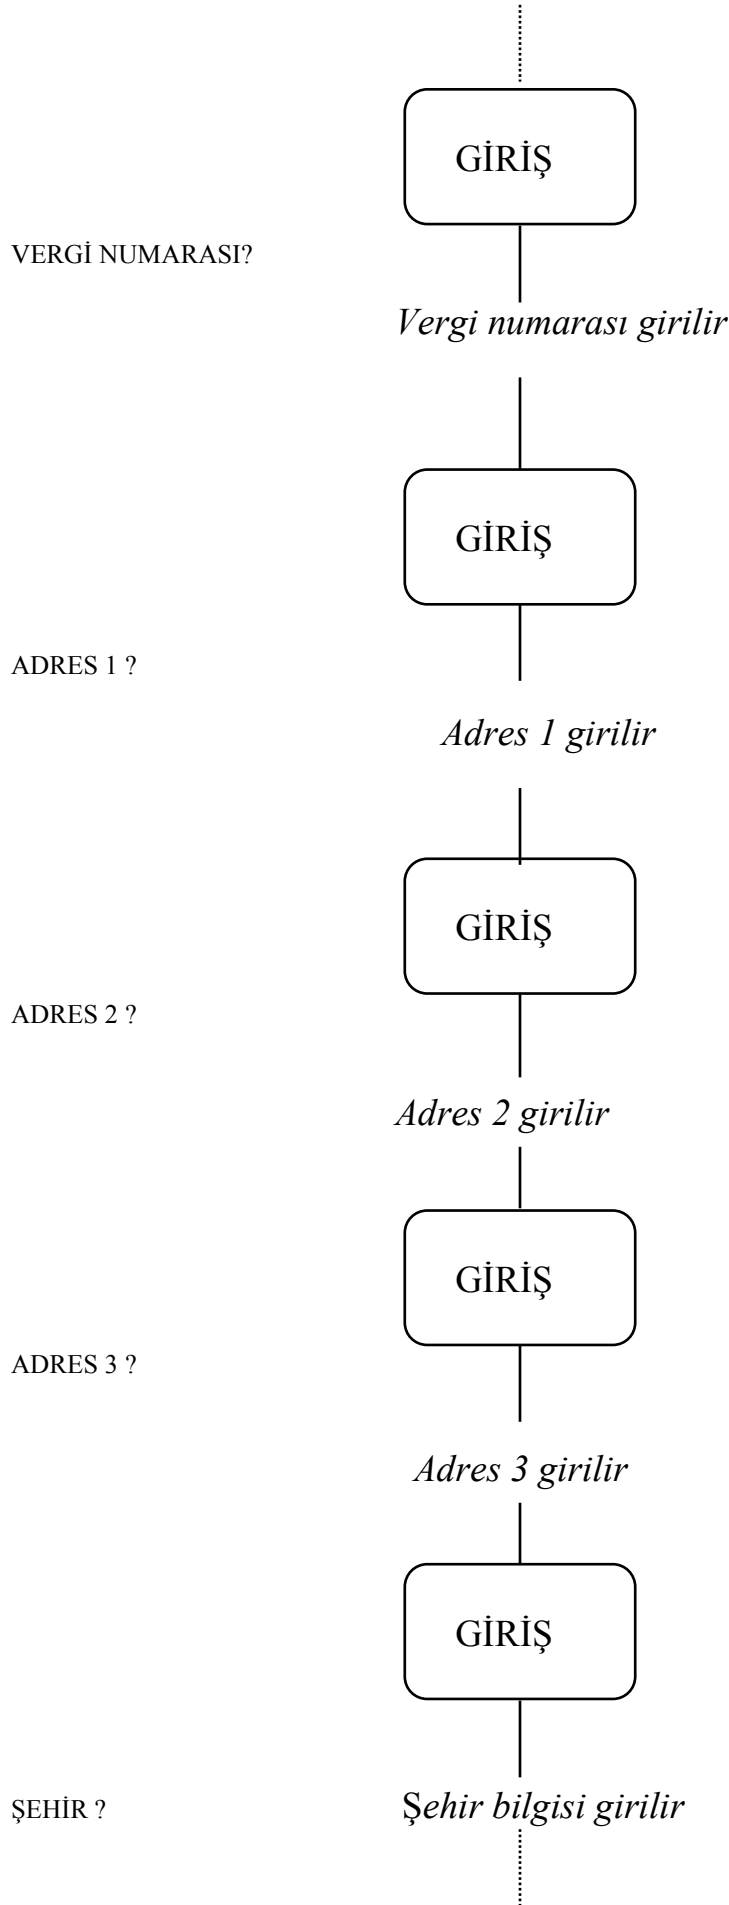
GİRİŞ

VERGİ NUMARASI?

*Vergi numarası girilir*

GİRİŞ

ADRES 1 ?

*Adres 1 girilir*

GİRİŞ

ADRES 2 ?

*Adres 2 girilir*

GİRİŞ

ADRES 3 ?

*Adres 3 girilir*

GİRİŞ

ŞEHİR ?

*Şehir bilgisi girilir*